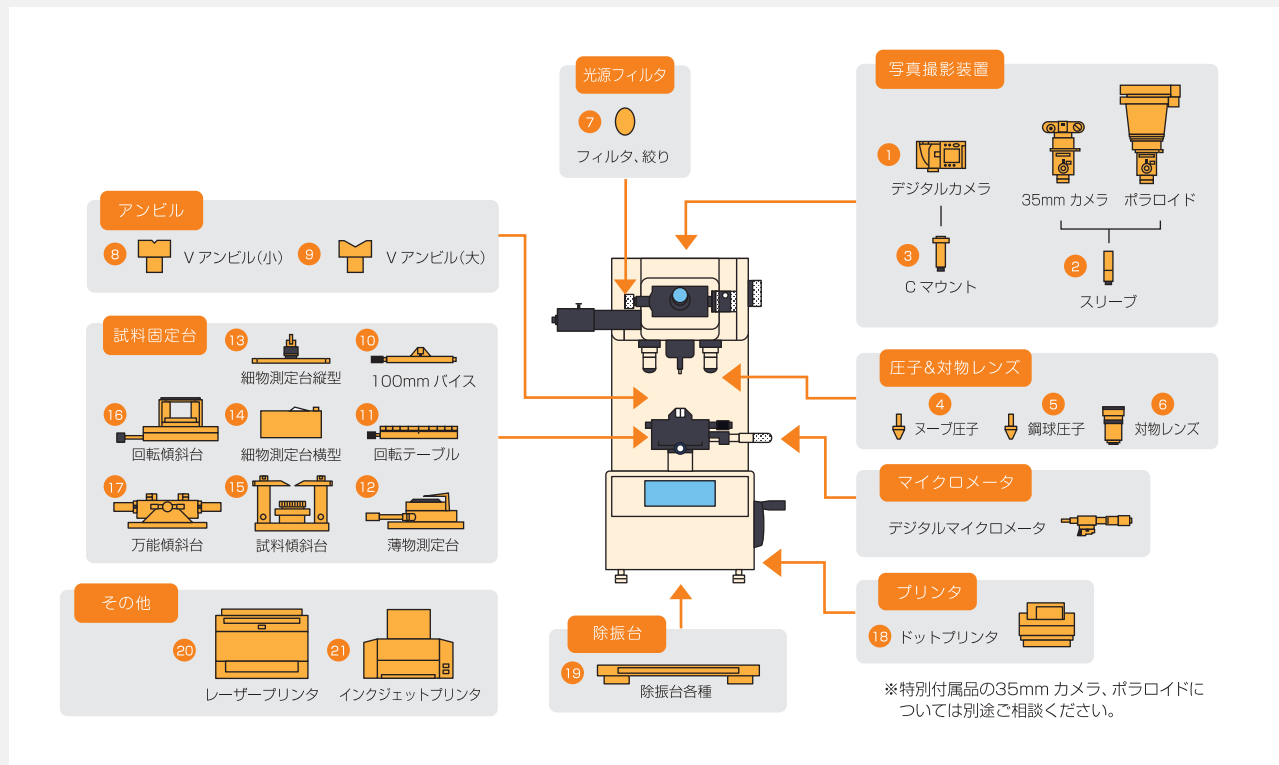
光源フィルタ
7 フィルタ、絞り

写真撮影装置
1 デジタルカメラ
35mm カメラ　ポラロイド
3 C マウント
2 スリーブ

アンビル
8 V アンビル(小)　9 V アンビル(大)

試料固定台
13 細物測定台縦型
10 100mm バイス
16 回転傾斜台
14 細物測定台横型
11 回転テーブル
17 万能傾斜台
15 試料傾斜台
12 薄物測定台

圧子&対物レンズ
4 ヌーブ圧子　5 鋼球圧子　6 対物レンズ

マイクロメータ
デジタルマイクロメータ

その他
20 レーザープリンタ
21 インクジェットプリンタ

除振台
19 除振台各種

プリンタ
18 ドットプリンタ

※特別付属品の35mm カメラ、ポラロイドについては別途ご相談ください。